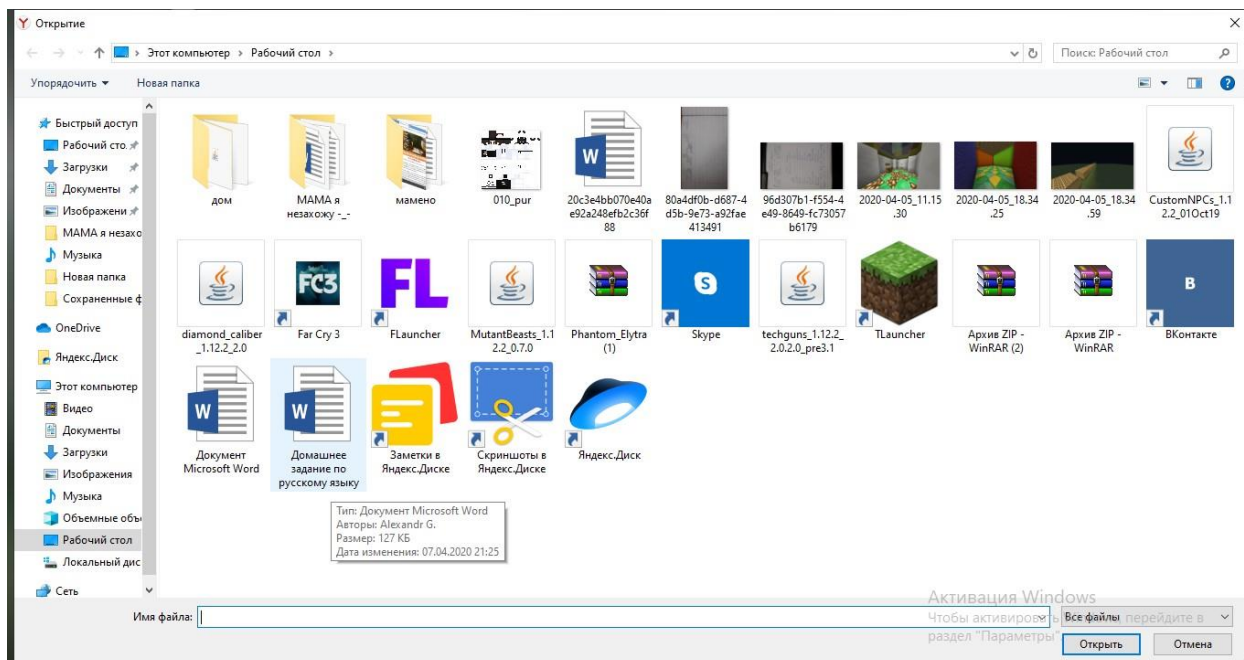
Открытие

Этот компьютер › Рабочий стол ›

Поиск: Рабочий стол

Упорядочить ▾ Новая папка

Быстрый доступ
Рабочий сто
Загрузки
Документы
Изображени
МАМА я незахо
Музыка
Новая папка
Сохраненные ф
OneDrive
Яндекс.Диск
Этот компьютер
Видео
Документы
Загрузки
Изображения
Музыка
Объемные объ
Рабочий стол
Локальный дис
Сеть

дом
МАМА я незахожу -_-
мамено
010_pur
20c3e4bb070e40ae92a248efb2c36f88
80a4df0b-d687-4d5b-9e73-a92fae413491
96d307b1-f554-4e49-8649-fc73057b6179
2020-04-05_11.15.30
2020-04-05_18.34.25
2020-04-05_18.34.59
CustomNPCs_1.12.2_01Oct19
diamond_caliber_1.12.2_2.0
Far Cry 3
FLauncher
MutantBeasts_1.12.2_0.7.0
Phantom_Elytra (1)
Skype
techguns_1.12.2_2.0.2.0_pre3.1
TLauncher
Архив ZIP - WinRAR (2)
Архив ZIP - WinRAR
ВКонтакте
Документ Microsoft Word
Домашнее задание по русскому языку
Заметки в Яндекс.Диске
Скриншоты в Яндекс.Диске
Яндекс.Диск

Тип: Документ Microsoft Word
Авторы: Alexandr G.
Размер: 127 КБ
Дата изменения: 07.04.2020 21:25

Активация Windows
Чтобы активировать Windows, перейдите в раздел "Параметры"

Имя файла:
Все файлы
Открыть
Отмена